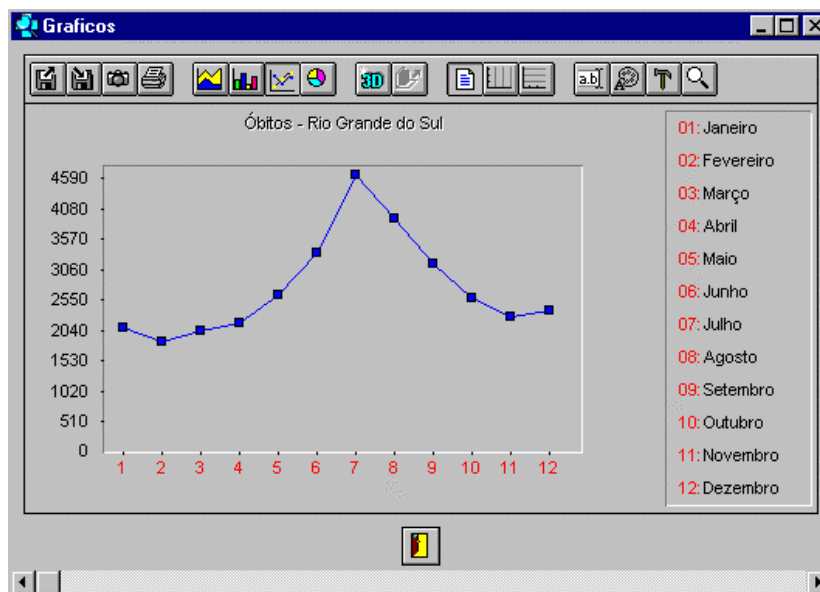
Graficos

3D

a.b]

Óbitos - Rio Grande do Sul

4590
4080
3570
3060
2550
2040
1530
1020
510
0

1 2 3 4 5 6 7 8 9 10 11 12

01: Janeiro
02: Fevereiro
03: Março
04: Abril
05: Maio
06: Junho
07: Julho
08: Agosto
09: Setembro
10: Outubro
11: Novembro
12: Dezembro